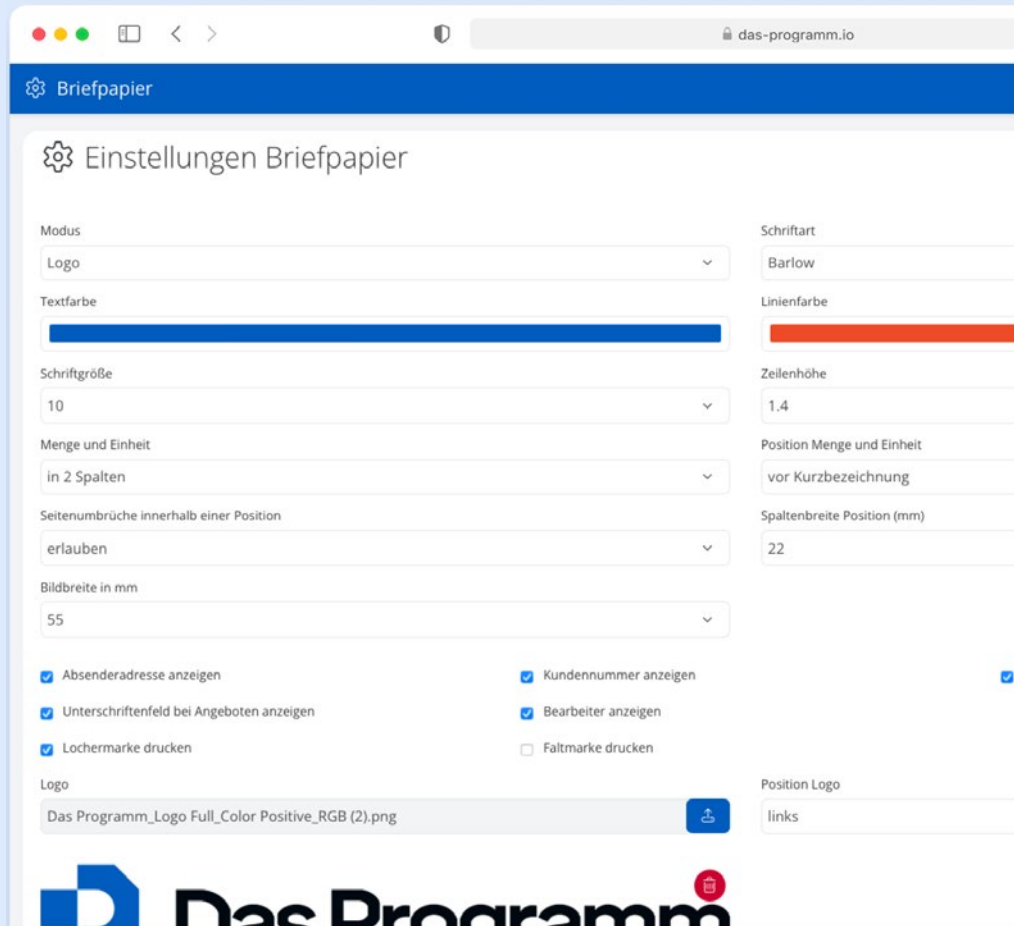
das-programm.io

Briefpapier

Einstellungen Briefpapier

Modus
Logo

Schriftart
Barlow

Textfarbe

Linienfarbe

Schriftgröße
10

Zeilenhöhe
1.4

Menge und Einheit
in 2 Spalten

Position Menge und Einheit
vor Kurzbezeichnung

Seitenumbrüche innerhalb einer Position
erlauben

Spaltenbreite Position (mm)
22

Bildbreite in mm
55

Absenderadresse anzeigen
Kundennummer anzeigen
Unterschriftenfeld bei Angeboten anzeigen
Bearbeiter anzeigen
Lochermarke drucken
Faltmarke drucken

Logo
Das Programm_Logo Full_Color Positive_RGB (2).png

Position Logo
links

Das Programm